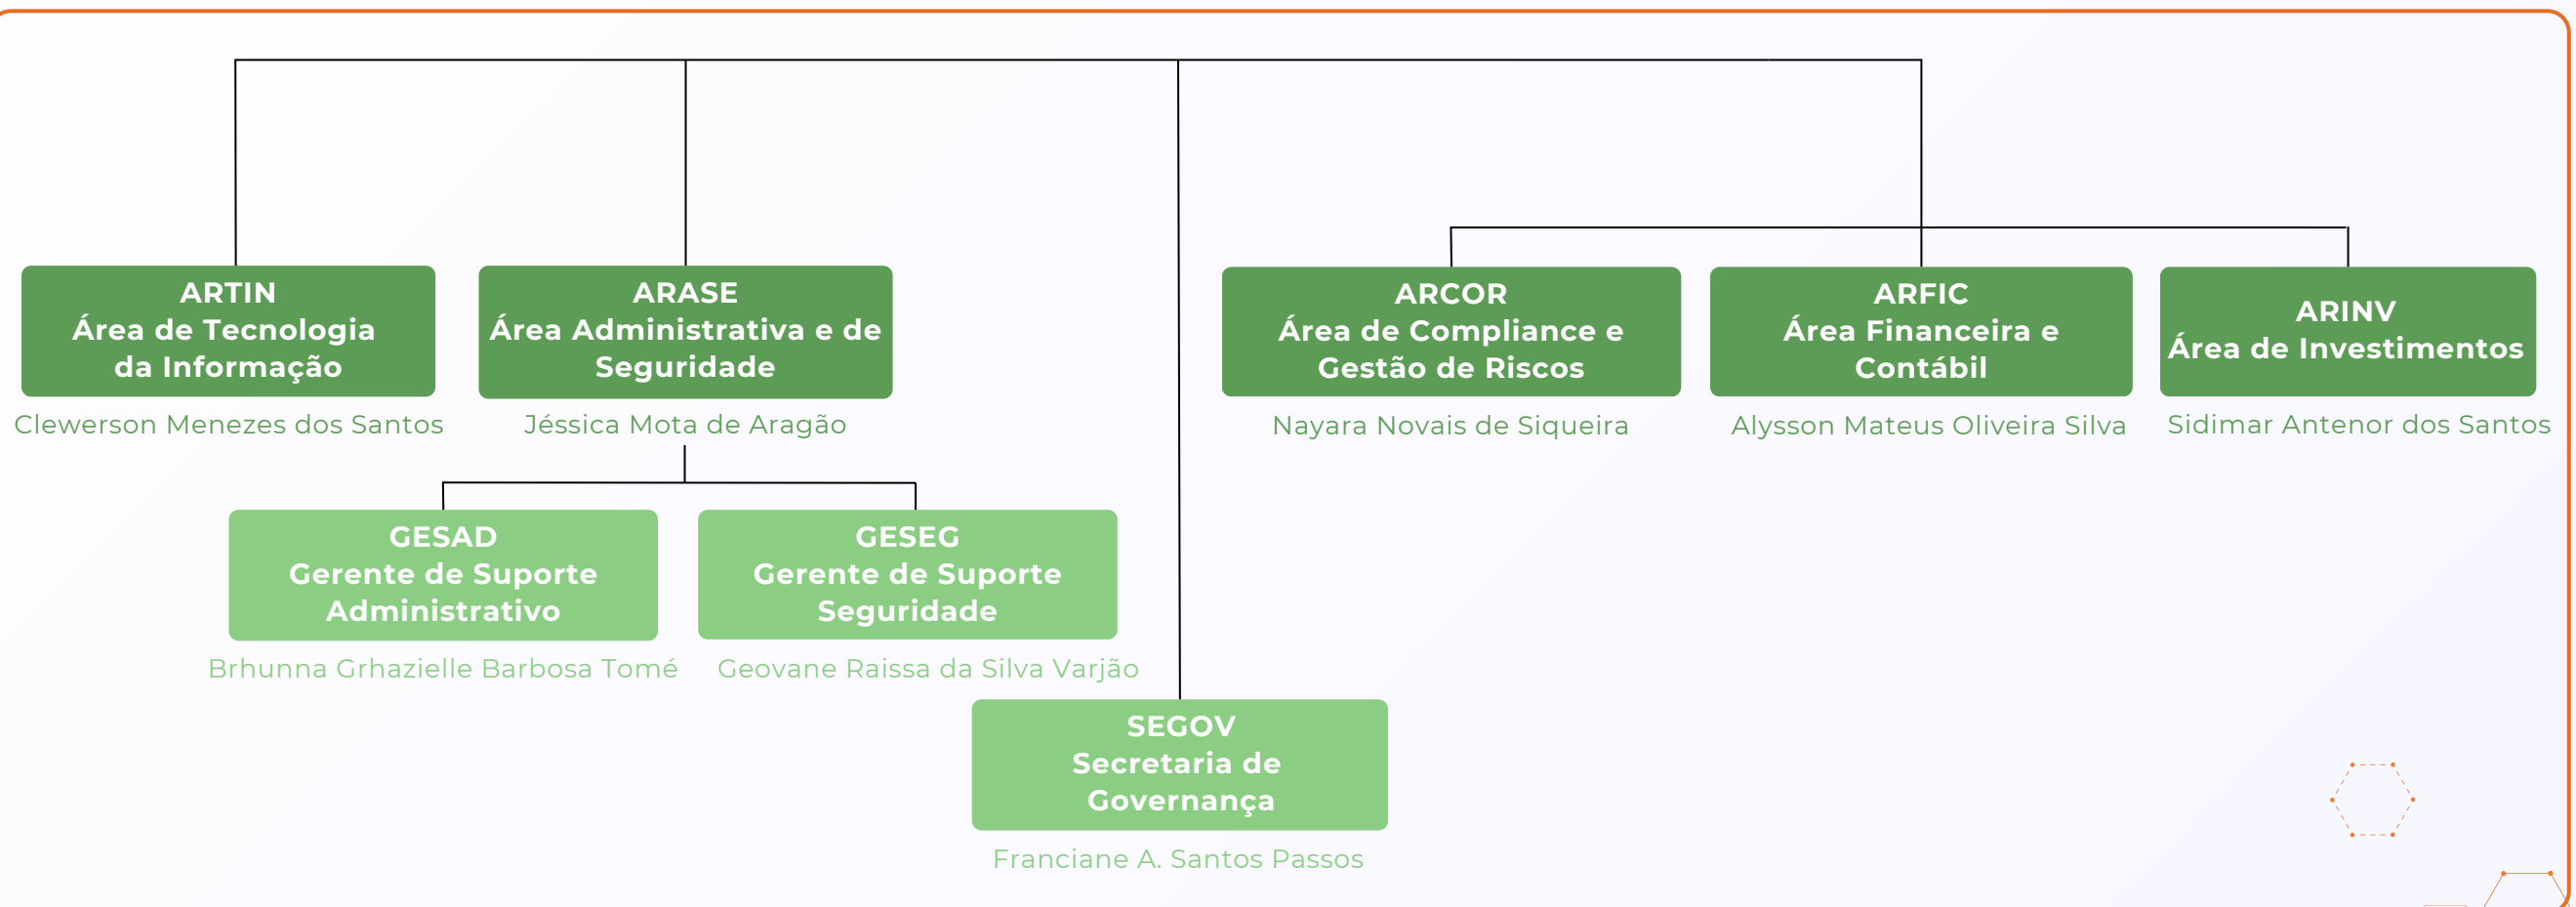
ARTIN
Área de Tecnologia da Informação
Cleverson Menezes dos Santos

ARASE
Área Administrativa e de Seguridade
Jéssica Mota de Aragão

ARCOR
Área de Compliance e Gestão de Riscos
Nayara Novais de Siqueira

ARFIC
Área Financeira e Contábil
Alysson Mateus Oliveira Silva

ARINV
Área de Investimentos
Sidimar Antenor dos Santos

GESAD
Gerente de Suporte Administrativo
Brhunna Grhazielle Barbosa Tomé

GESEG
Gerente de Suporte Seguridade
Geovane Raissa da Silva Varjão

SEGOV
Secretaria de Governança
Franciane A. Santos Passos